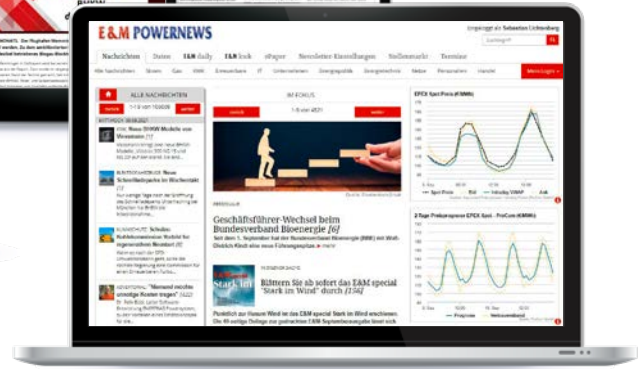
E&M POWERNEWS

Eingeloggt als Sebastian Lichtenberg

Nachrichten | Daten | E&M daily | E&M look | ePaper | Newsletter Einstellungen | Stellenmarkt | Termine

Alle Nachrichten | Strom | Gas | KWK | Erneuerbare | IT | Unternehmen | Energiepolitik | Energietechnik | Mobilität | Personalien | Handel

Mein Login

ALLE NACHRICHTEN

1-3 von 10606

IM FOKUS

1-5 von 4521

EPEX Spot Preis (€/MWh)

Spot Preis | Intraday VWAP | Ask

2-Tage Prelsprognose EPEX Spot - ProCom (€/MWh)

Prognose | Netzauslastung

Geschäftsführer-Wechsel beim Bundesverband Bioenergie [6]

Seit dem 1. September hat der Bundesverband Bioenergie (BBE) mit Wolf-Dietrich Kindt eine neue Führungsspitze.

Stark im Wind

Blättern Sie ab sofort das E&M special "Stark im Wind" durch [156]

Pünktlich zur Husum Wind ist ein E&M special Stark im Wind erschienen.

ADVERTORIAL "Niemand möchte unnötige Kosten tragen" [422]

Schwäbisches Stadtwerk setzt auf Nahwärme

Kommissionen Schulze: Mobil für regenerativen Besatz

SCHNELLBEITRAG Schnellladepunkte im Wachsender